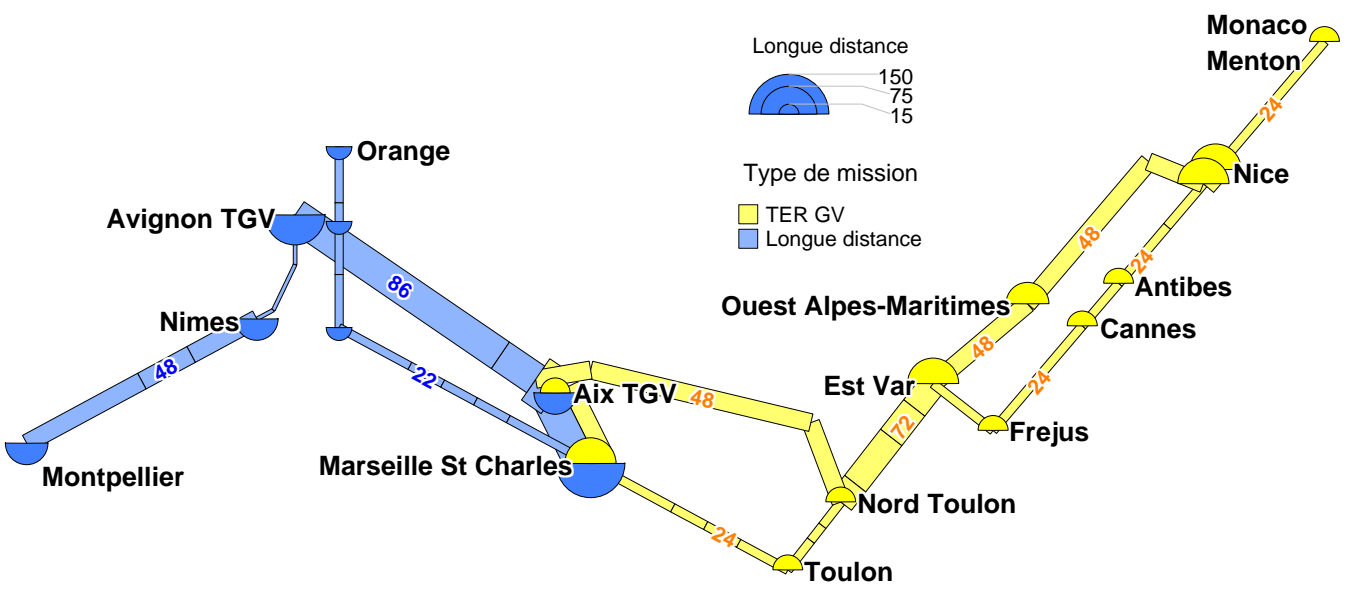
Longue distance
150
75
15

Type de mission
TER GV
Longue distance

Monaco
Menton
24
Nice
Orange
Avignon TGV
86
48
24
Antibes
Ouest Alpes-Maritimes
Cannes
Nimes
48
22
48
Aix TGV
48
Est Var
24
72
Frejus
Marseille St Charles
Montpellier
Nord Toulon
24
Toulon